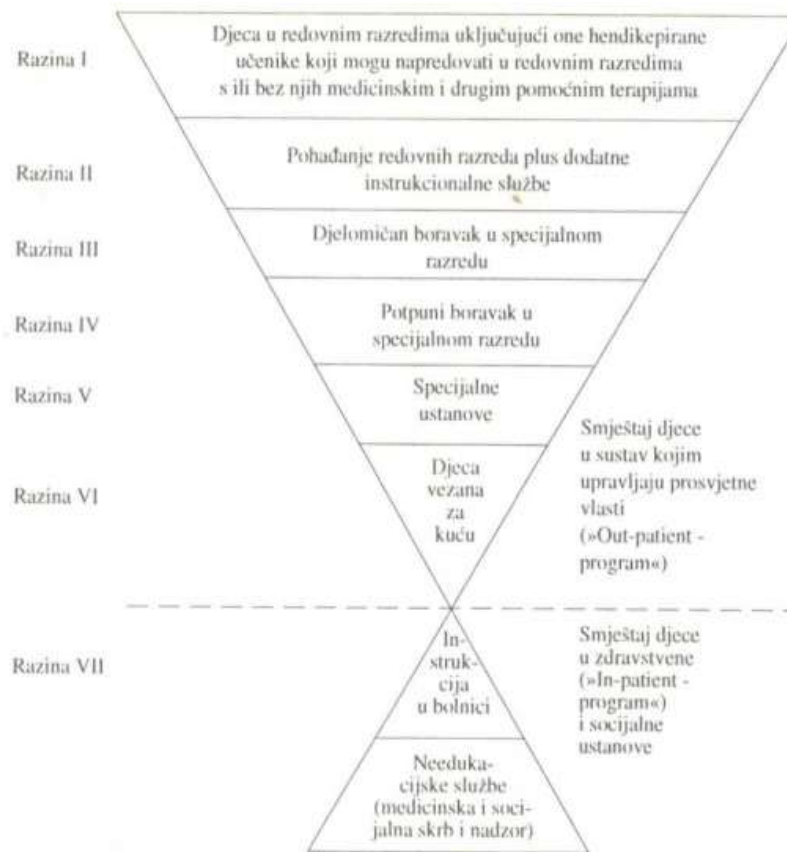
Razina I

Djeca u redovnim razredima uključujući one hendikepirane učenike koji mogu napredovati u redovnim razredima s ili bez njih medicinskim i drugim pomoćnim terapijama

Razina II

Pohađanje redovnih razreda plus dodatne instrukcionalne službe

Razina III

Djelomičan boravak u specijalnom razredu

Razina IV

Potpuni boravak u specijalnom razredu

Razina V

Specijalne ustanove

Razina VI

Djeca vezana za kuću

Smještaj djece u sustav kojim upravljaju prosvjetne vlasti (»Out-patient - program«)

Razina VII

Instrukcija u bolnici

Needukacijske službe (medicinska i socijalna skrb i nadzor)

Smještaj djece u zdravstvene (»In-patient - program«) i socijalne ustanove